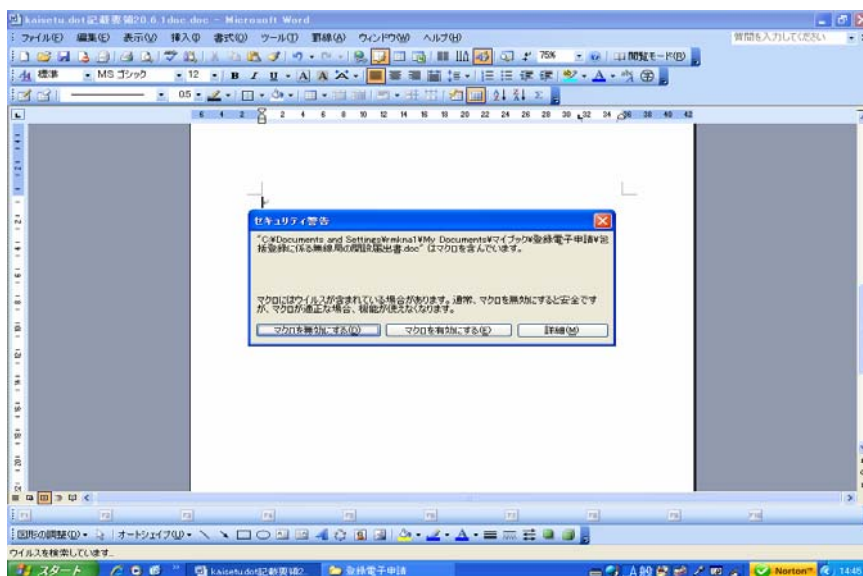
kaisetu.dot記載要領20.6.1doc.doc - Microsoft Word

ファイル(F) 編集(E) 表示(V) 挿入(I) 書式(O) ツール(T) 罫線(A) ウィンドウ(W) ヘルプ(H)

質問を入力してください

75%

閲覧モード(R)

標準 MS ゴシック 12

0.5

セキュリティ警告

"C:¥Documents and Settings¥mkna1¥My Documents¥マイブック¥登録電子申請¥包括登録に係る無線局の開設届出書.doc" はマクロを含んでいます。

マクロにはウイルスが含まれている場合があります。通常、マクロを無効にすると安全ですが、マクロが適正な場合、機能が使えなくなります。

マクロを無効にする(D) マクロを有効にする(E) 詳細(M)

図形の調整(D) オートシェイプ(U)

ウイルスを検索しています...

スタート kaisetu.dot記載要領2... 登録電子申請 A 般 Norton 14:45